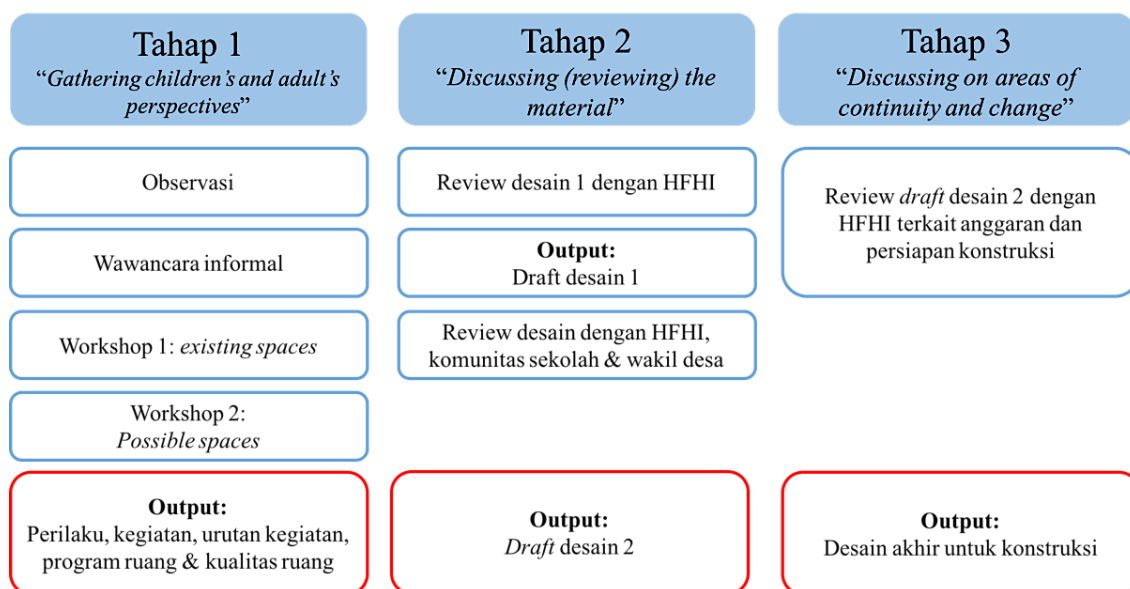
Tahap 1
"Gathering children's and adult's perspectives"

Observasi

Wawancara informal

Workshop 1: existing spaces

Workshop 2: Possible spaces

Output:
Perilaku, kegiatan, urutan kegiatan, program ruang & kualitas ruang

Tahap 2
"Discussing (reviewing) the material"

Review desain 1 dengan HFHI

Output:
Draft desain 1

Review desain dengan HFHI, komunitas sekolah & wakil desa

Output:
Draft desain 2

Tahap 3
"Discussing on areas of continuity and change"

Review draft desain 2 dengan HFHI terkait anggaran dan persiapan konstruksi

Output:
Desain akhir untuk konstruksi